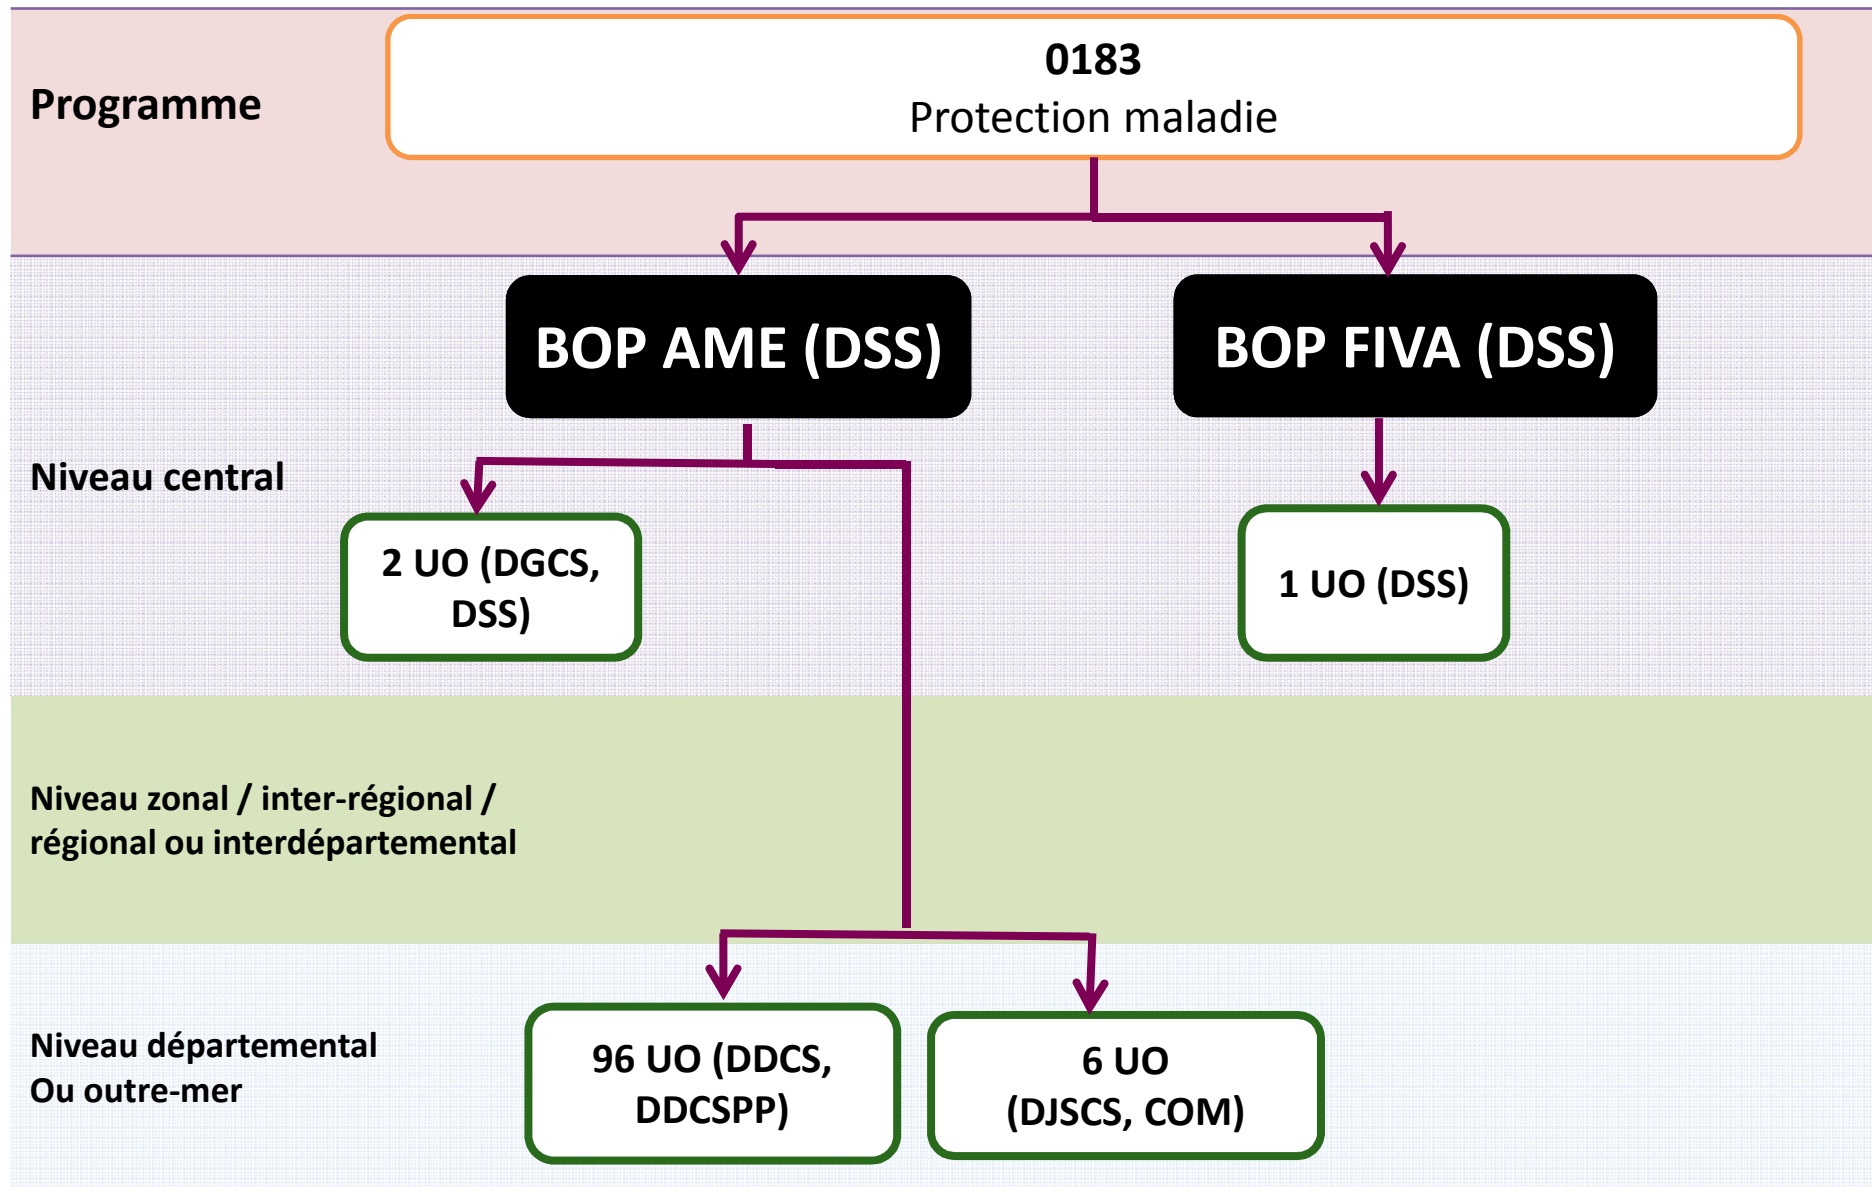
Programme

0183
Protection maladie

BOP AME (DSS)

BOP FIVA (DSS)

Niveau central

2 UO (DGCS, DSS)

1 UO (DSS)

Niveau zonal / inter-régional / régional ou interdépartemental

Niveau départemental
Ou outre-mer

96 UO (DDCS, DDCSPP)

6 UO
(DJSCS, COM)